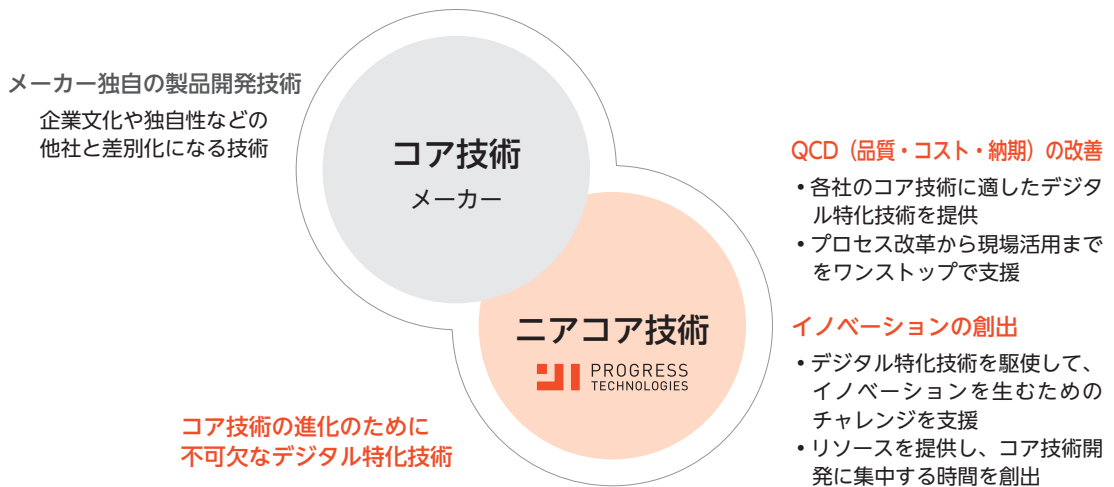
メーカー独自の製品開発技術

企業文化や独自性などの他社と差別化になる技術

コア技術

メーカー

ニアコア技術

PROGRESS TECHNOLOGIES

コア技術の進化のために不可欠なデジタル特化技術

QCD（品質・コスト・納期）の改善

• 各社のコア技術に適したデジタル特化技術を提供
• プロセス改革から現場活用までをワンストップで支援

イノベーションの創出

• デジタル特化技術を駆使して、イノベーションを生むためのチャレンジを支援
• リソースを提供し、コア技術開発に集中する時間を創出